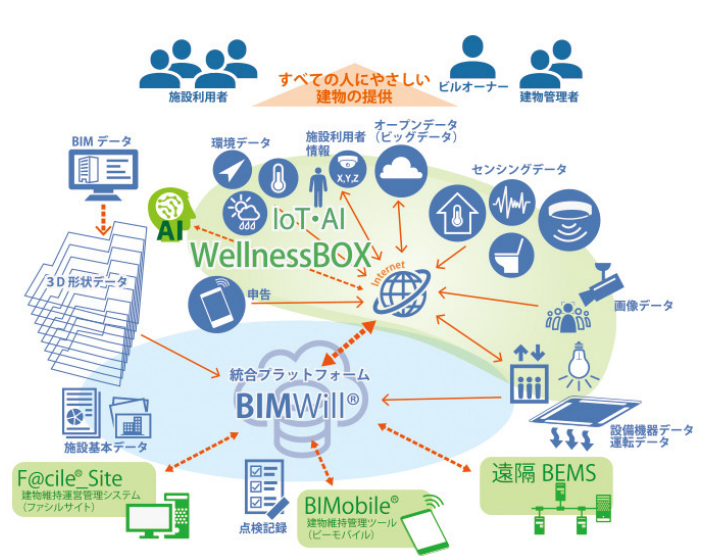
施設利用者

すべての人にやさしい
建物の提供

ビルオーナー

建物管理者

BIM データ

環境データ

施設利用者
情報

X,Y,Z

オープンデータ
（ビッグデータ）

センシングデータ

AI

IoT・AI
WellnessBOX

3D形状データ

申告

Internet

画像データ

統合プラットフォーム

BIMWill®

施設基本データ

設備機器データ
運転データ

F@cile® Site
建物維持運営管理システム
（ファシルサイト）

点検記録

BIMobile®
建物維持管理ツール
（ビーモバイル）

遠隔 BEMS